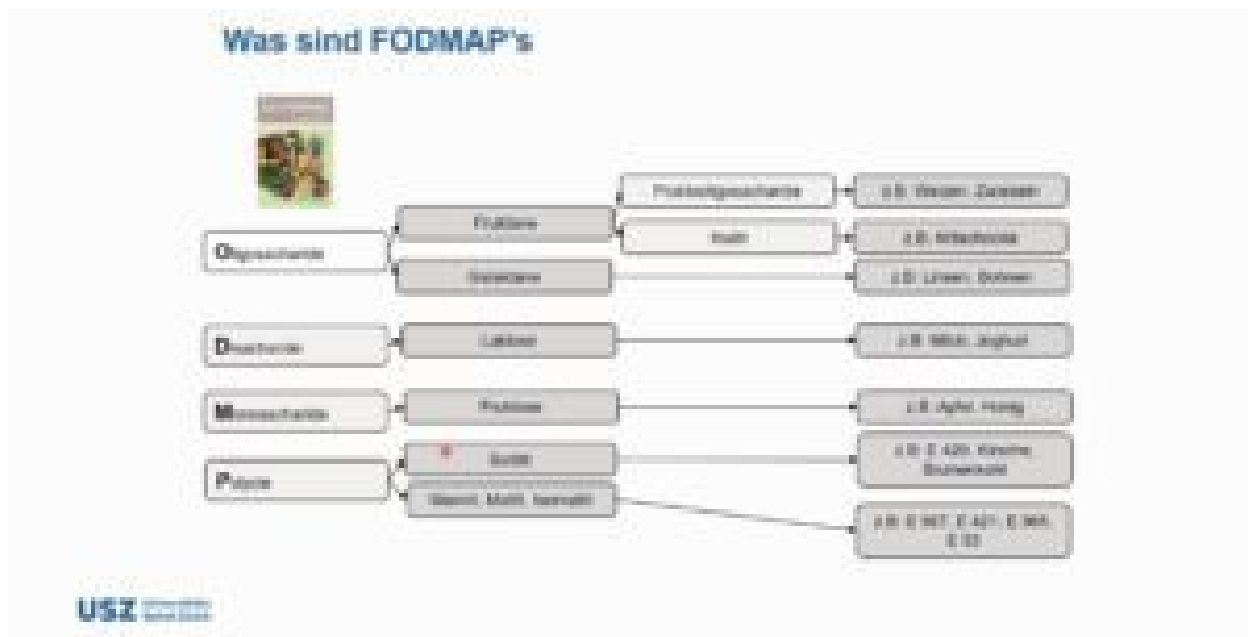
Was sind FODMAP's

Oligosaccharide

Fruktane

Fruktooligosaccharide

z.B. Weizen, Zwiebeln

Inulin

z.B. Artischocke

Galaktane

z.B. Linsen, Bohnen

Disaccharide

Laktose

z.B. Milch, Joghurt

Monosaccharide

Fruktose

z.B. Apfel, Honig

Polyole

Sorbit

z.B. E 420, Kirsche, Birnensaft

Mannit, Maltit, Isomalt

z.B. E 967, E 421, E 965, E 53

USZ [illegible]